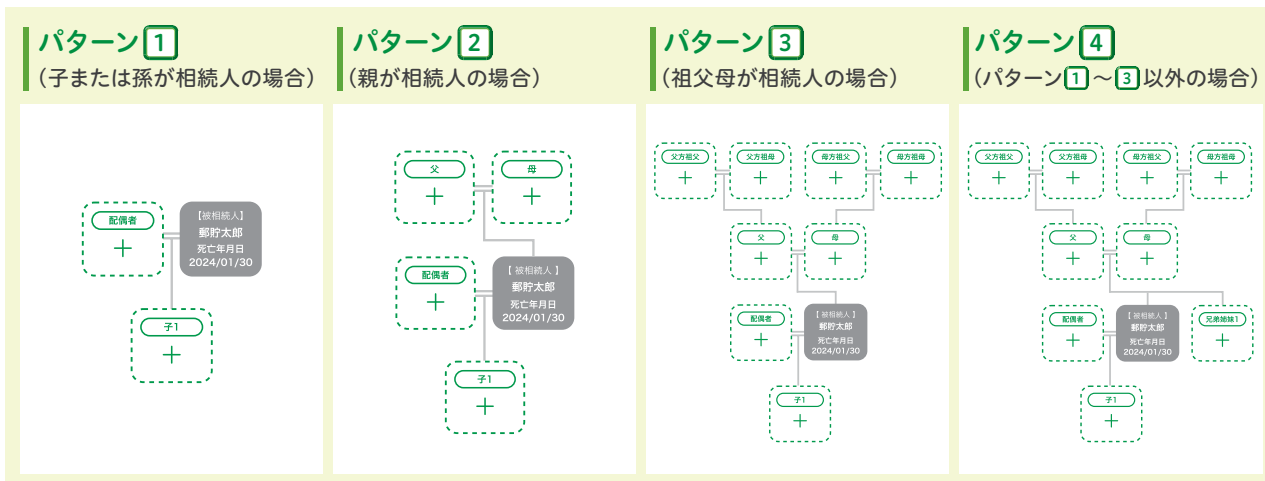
パターン1
（子または孫が相続人の場合）

配偶者
+
【被相続人】
郵貯太郎
死亡年月日
2024/01/30
子1
+

パターン2
（親が相続人の場合）

父
+
母
+
配偶者
+
【被相続人】
郵貯太郎
死亡年月日
2024/01/30
子1
+

パターン3
（祖父母が相続人の場合）

父方祖父
+
父方祖母
+
母方祖父
+
母方祖母
+
父
+
母
+
配偶者
+
【被相続人】
郵貯太郎
死亡年月日
2024/01/30
子1
+

パターン4
（パターン1～3以外の場合）

父方祖父
+
父方祖母
+
母方祖父
+
母方祖母
+
父
+
母
+
配偶者
+
【被相続人】
郵貯太郎
死亡年月日
2024/01/30
兄弟姉妹1
+
子1
+